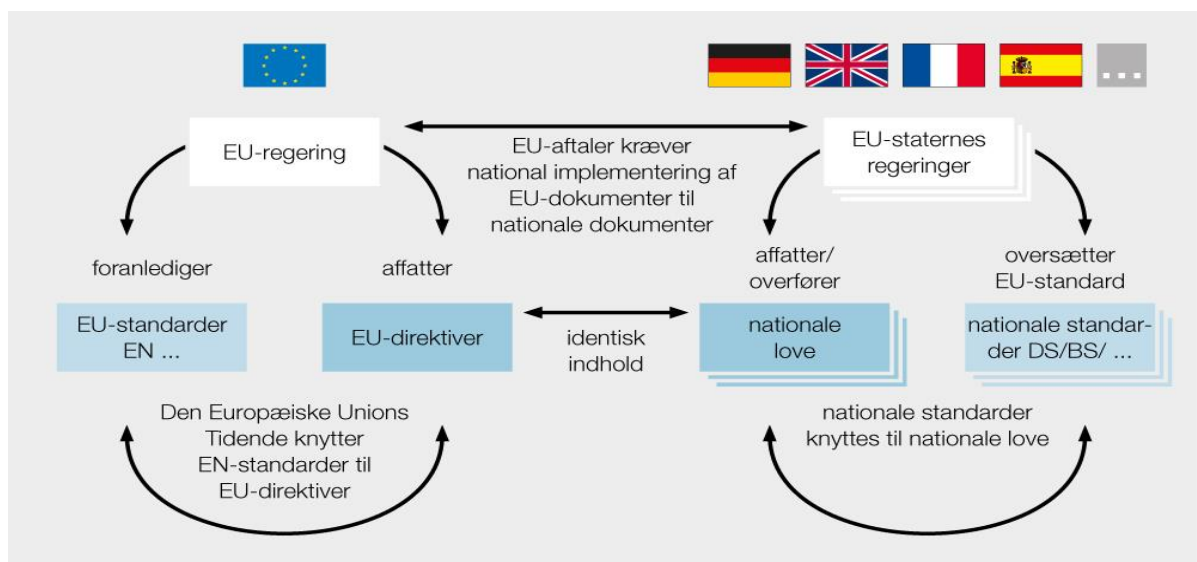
...

EU-regering

EU-aftaler kræver national implementering af EU-dokumenter til nationale dokumenter

EU-staternes regeringer

foranlediger

affatter

affatter/ overfører

oversætter EU-standard

EU-standarder EN ...

EU-direktiver

identisk indhold

nationale love

nationale standarder DS/BS/ ...

Den Europæiske Unions Tidende knytter EN-standarder til EU-direktiver

nationale standarder knyttes til nationale love